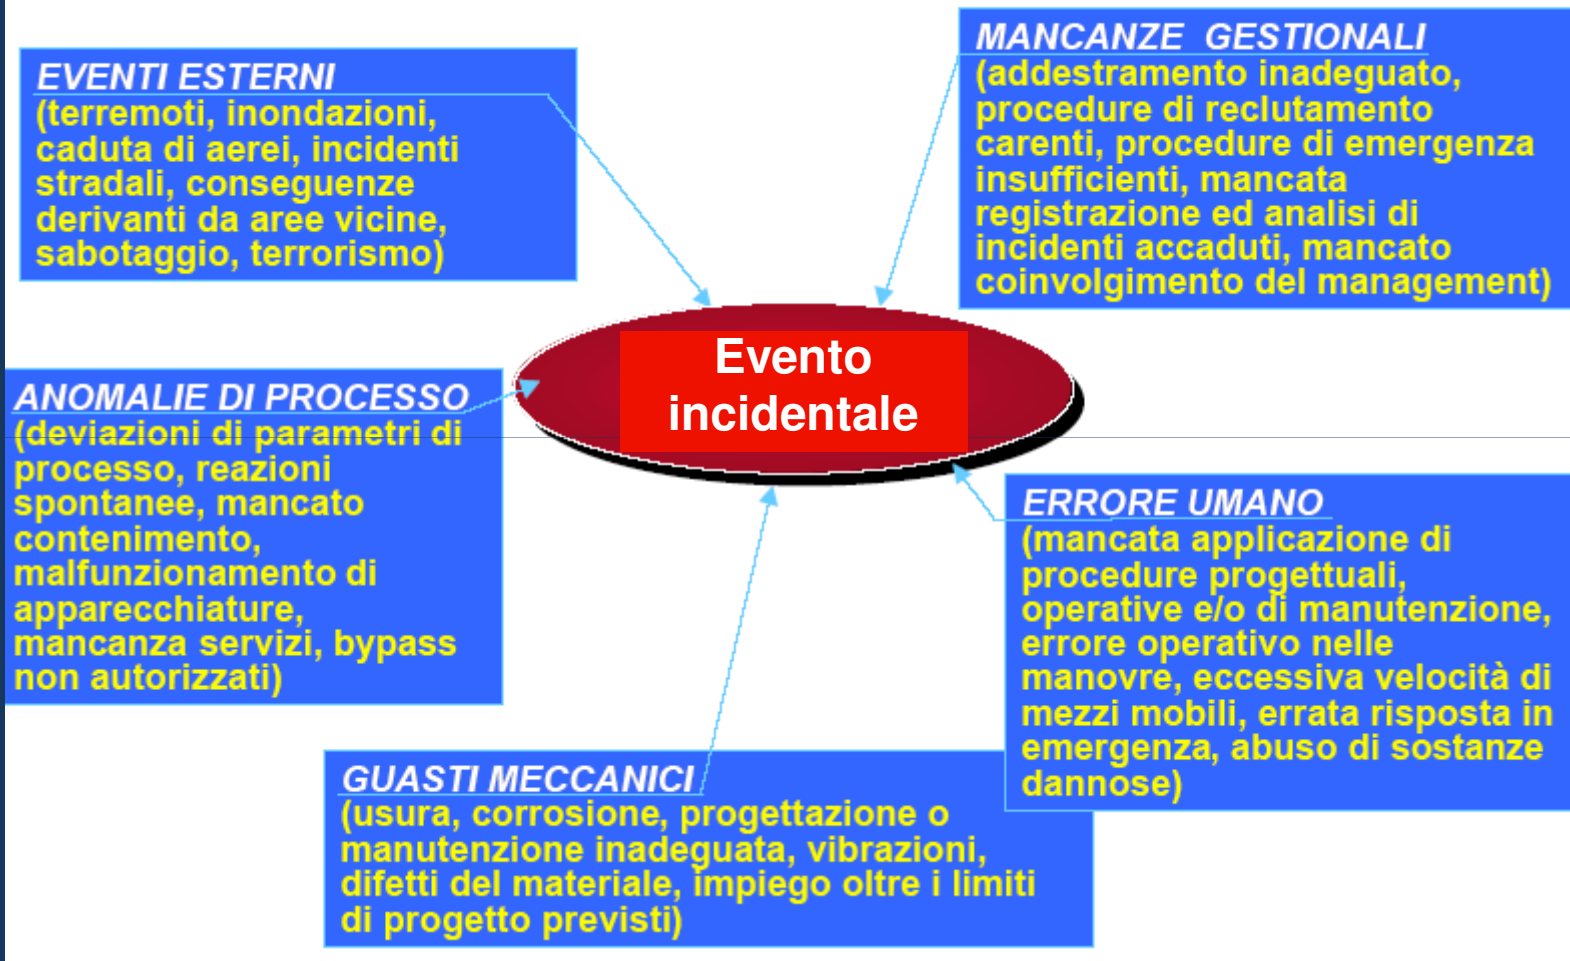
EVENTI ESTERNI
(terremoti, inondazioni, caduta di aerei, incidenti stradali, conseguenze derivanti da aree vicine, sabotaggio, terrorismo)

MANCANZE GESTIONALI
(addestramento inadeguato, procedure di reclutamento carenti, procedure di emergenza insufficienti, mancata registrazione ed analisi di incidenti accaduti, mancato coinvolgimento del management)

Evento incidentale

ANOMALIE DI PROCESSO
(deviazioni di parametri di processo, reazioni spontanee, mancato contenimento, malfunzionamento di apparecchiature, mancanza servizi, bypass non autorizzati)

ERRORE UMANO
(mancata applicazione di procedure progettuali, operative e/o di manutenzione, errore operativo nelle manovre, eccessiva velocità di mezzi mobili, errata risposta in emergenza, abuso di sostanze dannose)

GUASTI MECCANICI
(usura, corrosione, progettazione o manutenzione inadeguata, vibrazioni, difetti del materiale, impiego oltre i limiti di progetto previsti)